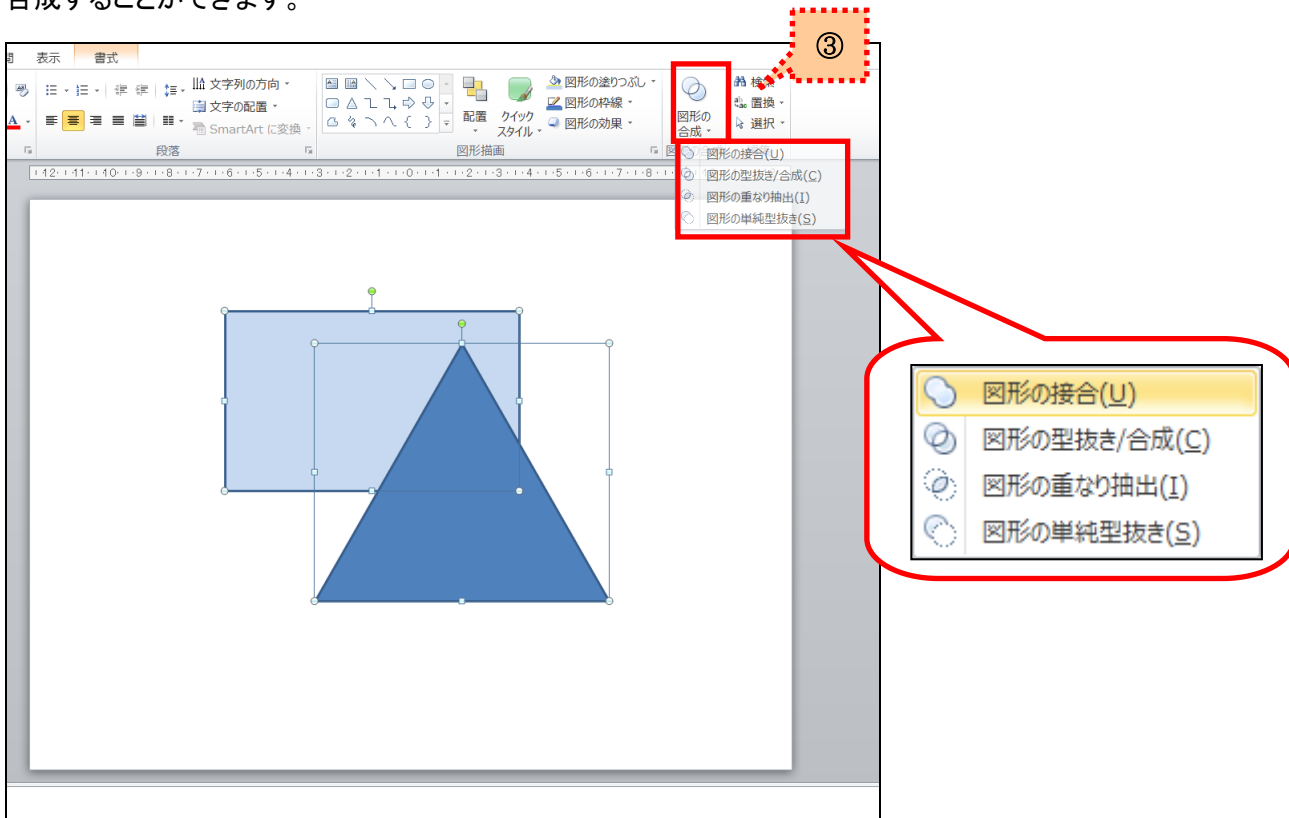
合成することができます。

閲 表示 書式

③

文字列の方向
文字の配置
SmartArt に変換
段落

配置 クイックスタイル
図形の塗りつぶし
図形の枠線
図形の効果
図形描画

図形の合成
検索
置換
選択

図形の接合(U)
図形の型抜き/合成(C)
図形の重なり抽出(I)
図形の単純型抜き(S)

12 11 10 9 8 7 6 5 4 3 2 1 0 1 2 3 4 5 6 7 8

図形の接合(U)
図形の型抜き/合成(C)
図形の重なり抽出(I)
図形の単純型抜き(S)